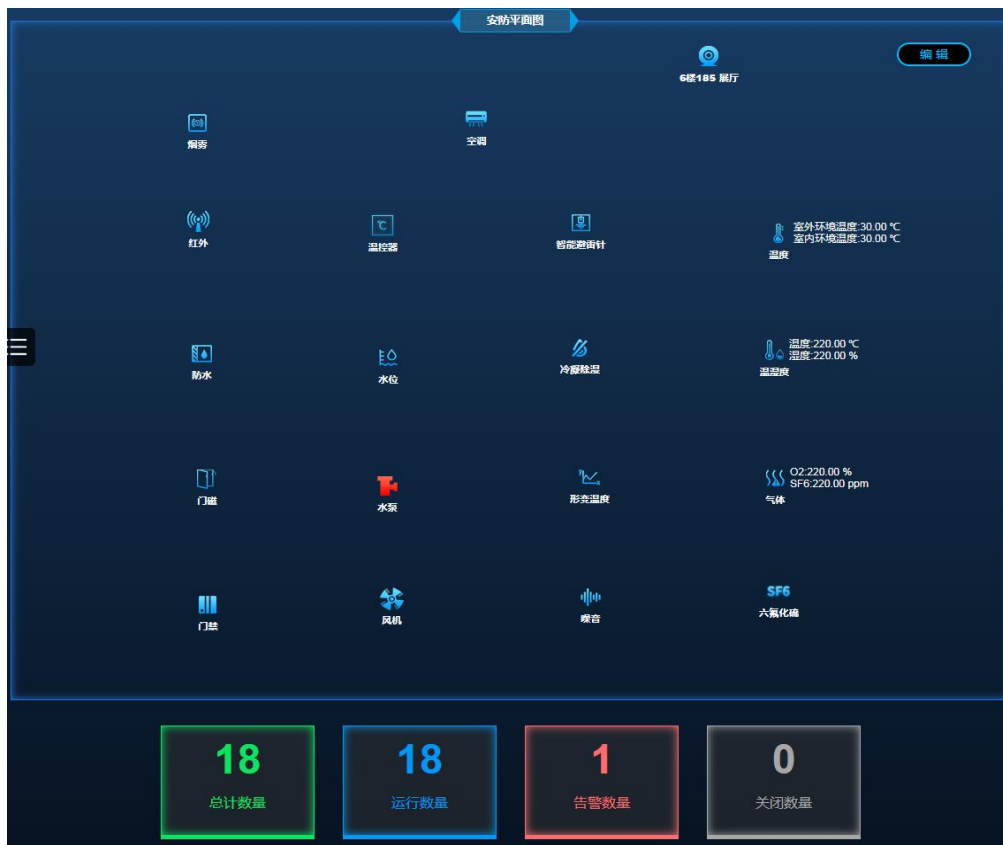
安防平面图

编辑

6楼185 展厅

烟雾

空调

红外

温控器

智能避雷针

室外环境温度:30.00 ℃
室内环境温度:30.00 ℃
温度

防水

水位

冷凝除湿

温度:220.00 ℃
湿度:220.00 %
温湿度

门磁

水泵

形变温度

O2:220.00 %
SF6:220.00 ppm
气体

门禁

风机

噪音

SF6
六氟化硫

18
总计数量

18
运行数量

1
告警数量

0
关闭数量